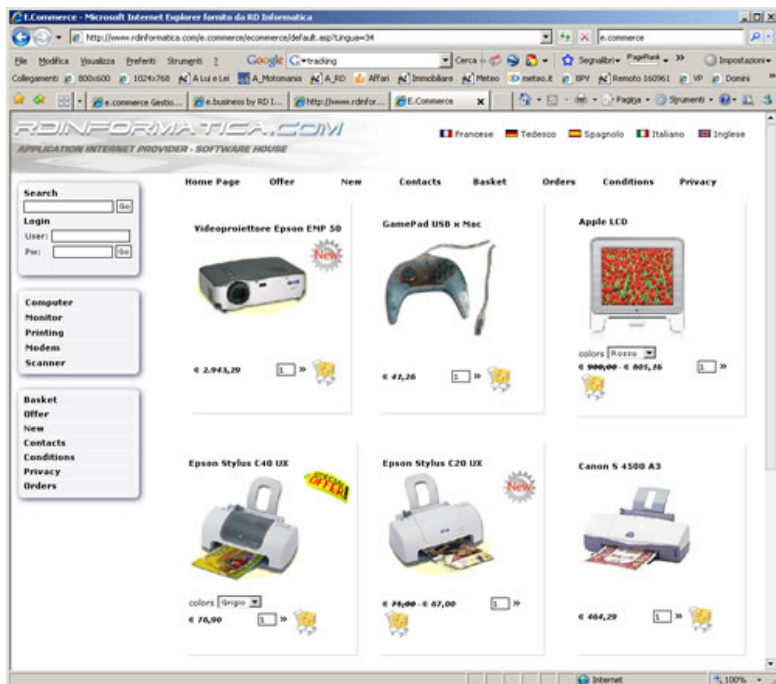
E.Commerce - Microsoft Internet Explorer fornito da RD Informatica

http://www.rdinformatica.com/e.commerce/ecommerce/default.asp?lingua=34

e.commerce

File Modifica Visualizza Preferiti Strumenti ?

Google G+tracking

Cerca

Segnalibri PageRank »

Impostazioni

Collegamenti 800x600 1024x768 A Lui e Lei A_Motomania A_RD Affari Immobiliare Meteo meteo.it BPV Remoto 160961 VP Domini

e.commerce Gestio... e.business by RD I... http://www.rdinfor... E.Commerce

Pagina Strumenti

RDINFORMATICA.COM

APPLICATION INTERNET PROVIDER - SOFTWARE HOUSE

Francese Tedesco Spagnolo Italiano Inglese

Search

Go

Login

User:

Pw:

Go

Home Page Offer New Contacts Basket Orders Conditions Privacy

Videoproiettore Epson EMP 50

New

€ 2.943,29

1 »

GamePad USB x Mac

€ 41,26

1 »

Apple LCD

colors Rosso

€ 900,00 - € 805,16

1 »

Computer
Monitor
Printing
Modem
Scanner

Basket
Offer
New
Contacts
Conditions
Privacy
Orders

Epson Stylus C40 UX

SPECIAL OFFER!

colors Grigio

€ 76,90

1 »

Epson Stylus C20 UX

New

€ 74,00 - € 67,00

1 »

Canon S 4500 A3

€ 464,29

1 »

Internet

100%